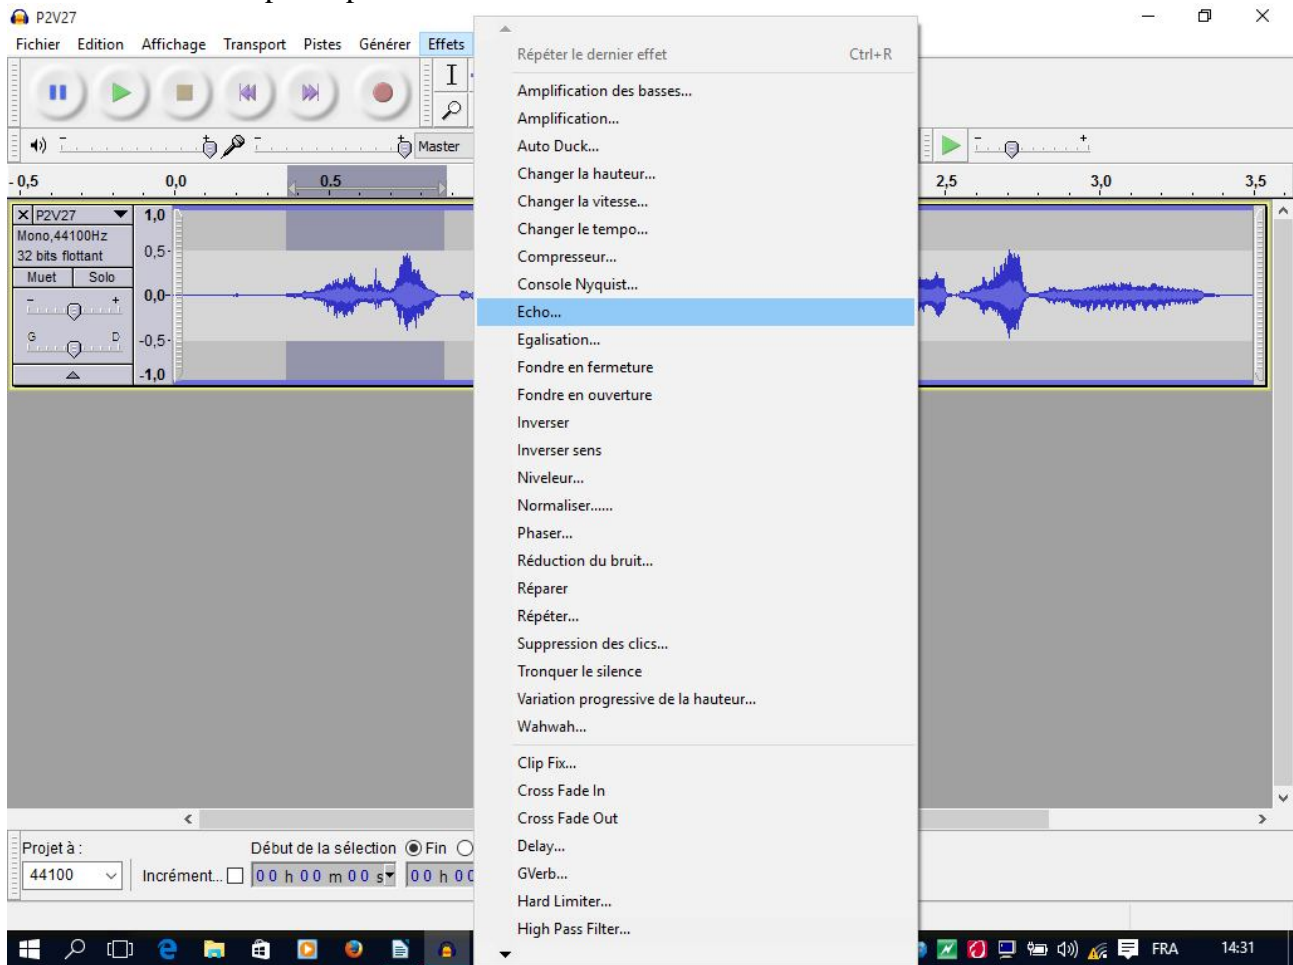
P2V27

Fichier Edition Affichage Transport Pistes Générer Effets

Master

-0,5 0,0 0,5 2,5 3,0 3,5

P2V27
Mono, 44100Hz
32 bits flottant
Muet Solo
G D

1,0
0,5-
0,0-
-0,5-
-1,0

Répéter le dernier effet Ctrl+R
Amplification des basses...
Amplification...
Auto Duck...
Changer la hauteur...
Changer la vitesse...
Changer le tempo...
Compresseur...
Console Nyquist...
Echo...
Egalisation...
Fondre en fermeture
Fondre en ouverture
Inverser
Inverser sens
Niveleur...
Normaliser......
Phaser...
Réduction du bruit...
Réparer
Répéter...
Suppression des clics...
Tronquer le silence
Variation progressive de la hauteur...
Wahwah...
Clip Fix...
Cross Fade In
Cross Fade Out
Delay...
GVerb...
Hard Limiter...
High Pass Filter...

Projet à :
44100
Début de la sélection Fin
Incrément...
00 h 00 m 00 s
00 h 00

FRA 14:31